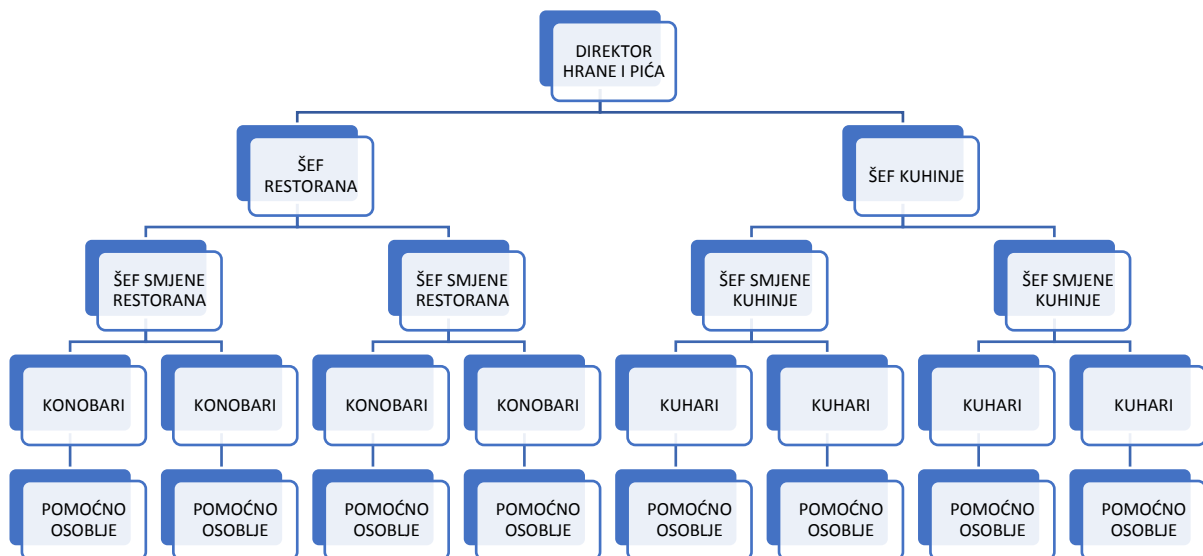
DIREKTOR HRANE I PIĆA

ŠEF RESTORANA

ŠEF KUHINJE

ŠEF SMJENE RESTORANA

ŠEF SMJENE RESTORANA

ŠEF SMJENE KUHINJE

ŠEF SMJENE KUHINJE

KONOBARI

KONOBARI

KONOBARI

KONOBARI

KUHARI

KUHARI

KUHARI

KUHARI

POMOĆNO OSOBLJE

POMOĆNO OSOBLJE

POMOĆNO OSOBLJE

POMOĆNO OSOBLJE

POMOĆNO OSOBLJE

POMOĆNO OSOBLJE

POMOĆNO OSOBLJE

POMOĆNO OSOBLJE